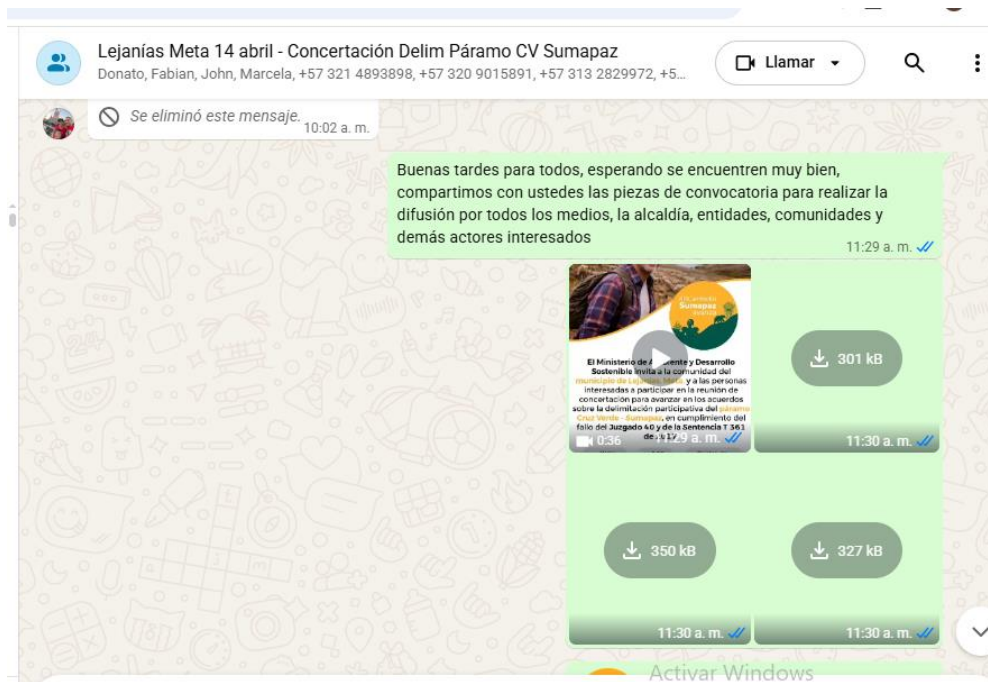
Lejanías Meta 14 abril - Concertación Delim Páramo CV Sumapaz
Donato, Fabian, John, Marcela, +57 321 4893898, +57 320 9015891, +57 313 2829972, +5...

Llamar

Se eliminó este mensaje. 10:02 a. m.

Buenas tardes para todos, esperando se encuentren muy bien, compartimos con ustedes las piezas de convocatoria para realizar la difusión por todos los medios, la alcaldía, entidades, comunidades y demás actores interesados
11:29 a. m.

Sumapaz

El Ministerio de A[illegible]ente y Desarrollo Sostenible invita a la comunidad del municipio de Lej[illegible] y a las personas interesadas a participar en la reunión de concertación para avanzar en los acuerdos sobre la delimitación participativa del páramo Cruz Verde - Sumapaz, en cumplimiento del fallo del Juzgado 40 y de la Sentencia T 361 de 2017

0:36 11:29 a. m.

301 kB
11:30 a. m.

350 kB
11:30 a. m.

327 kB
11:30 a. m.

Activar Windows